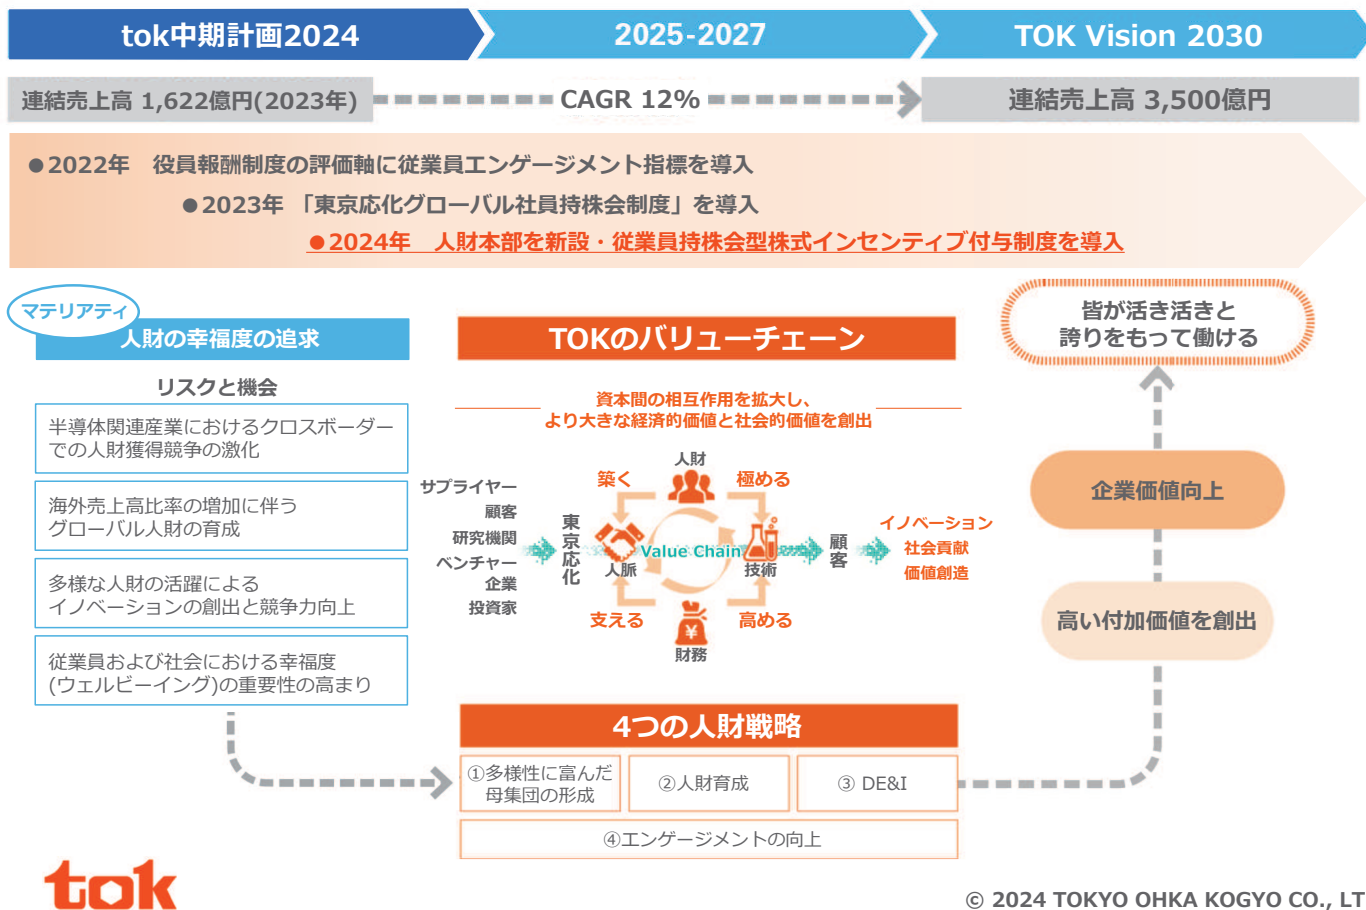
tok中期計画2024

2025-2027

TOK Vision 2030

連結売上高 1,622億円(2023年)

CAGR 12%

連結売上高 3,500億円

●2022年　役員報酬制度の評価軸に従業員エンゲージメント指標を導入

●2023年 「東京応化グローバル社員持株会制度」を導入

●2024年　人財本部を新設・従業員持株会型株式インセンティブ付与制度を導入

マテリアリティ

人財の幸福度の追求

リスクと機会

半導体関連産業におけるクロスボーダーでの人財獲得競争の激化

海外売上高比率の増加に伴うグローバル人財の育成

多様な人財の活躍によるイノベーションの創出と競争力向上

従業員および社会における幸福度(ウェルビーイング)の重要性の高まり

TOKのバリューチェーン

資本間の相互作用を拡大し、より大きな経済的価値と社会的価値を創出

サプライヤー
顧客
研究機関
ベンチャー
企業
投資家

東京応化

築く
人財
極める
人脈
Value Chain
技術
支える
財務
高める

顧客

イノベーション
社会貢献
価値創造

皆が活き活きと誇りをもって働ける

企業価値向上

高い付加価値を創出

4つの人財戦略

①多様性に富んだ母集団の形成

②人財育成

③ DE&I

④エンゲージメントの向上

tok

© 2024 TOKYO OHKA KOGYO CO., LT